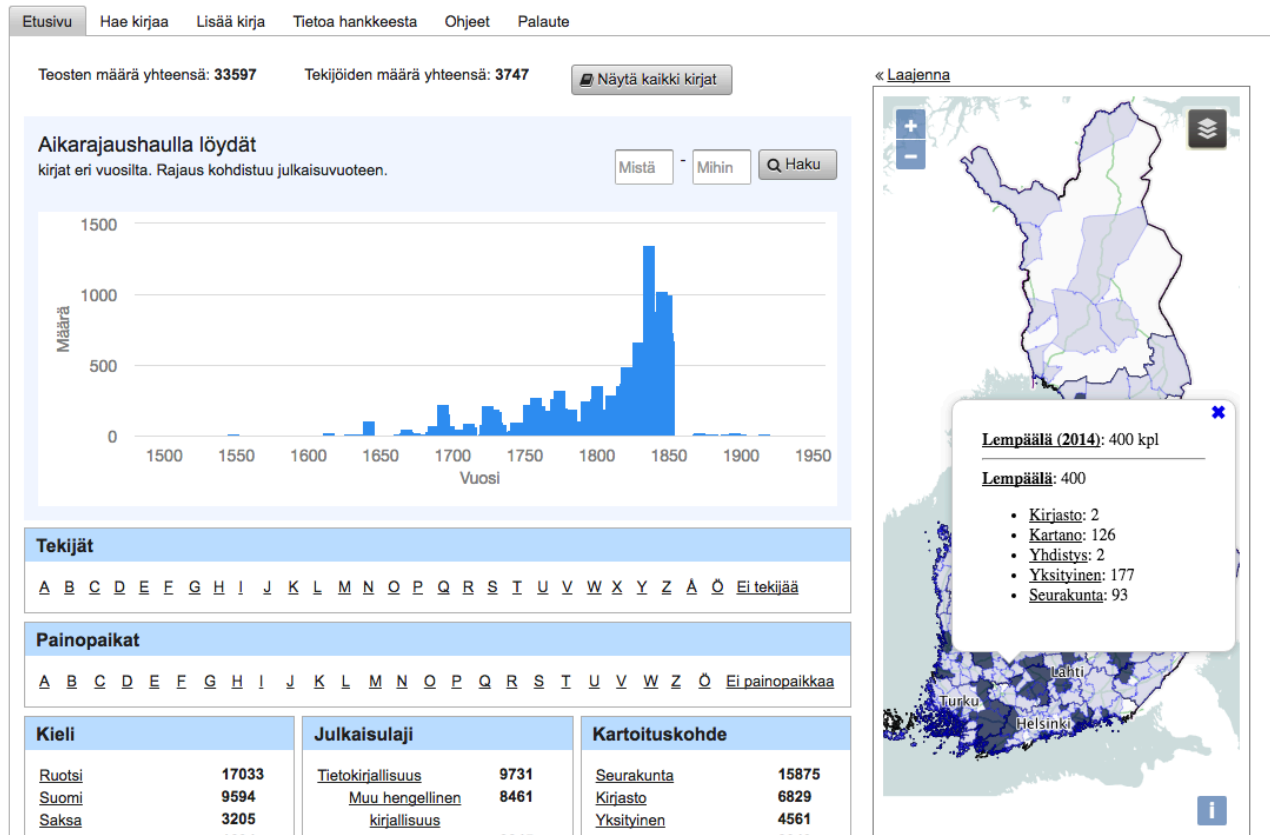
Etusivu | Hae kirjaa | Lisää kirja | Tietoa hankkeesta | Ohjeet | Palaute

Teosten määrä yhteensä: **33597** Tekijöiden määrä yhteensä: **3747** Näytä kaikki kirjat

« Laajenna

Aikarajaushaulla löydät
kirjat eri vuosilta. Rajaus kohdistuu julkaisuvuoteen.

Mistä - Mihin Haku

1500
1000
500
0
Määrä
1500 1550 1600 1650 1700 1750 1800 1850 1900 1950
Vuosi

Tekijät

A B C D E F G H I J K L M N O P Q R S T U V W X Y Z Å Ö Ei tekijää

Painopaikat

A B C D E F G H I J K L M N O P Q R S T U V W Z Ö Ei painopaikkaa

Kieli

| Ruotsi | 17033 |
|---|---|
| Suomi | 9594 |
| Saksa | 3205 |

Julkaisulaji

| Tietokirjallisuus | 9731 |
|---|---|
| Muu hengellinen kirjallisuus | 8461 |

Kartoituskohde

| Seurakunta | 15875 |
|---|---|
| Kirjasto | 6829 |
| Yksityinen | 4561 |

+
−

Lempäälä (2014): 400 kpl

Lempäälä: 400

- Kirjasto: 2
- Kartano: 126
- Yhdistys: 2
- Yksityinen: 177
- Seurakunta: 93

Lahti
Turku
Helsinki
i